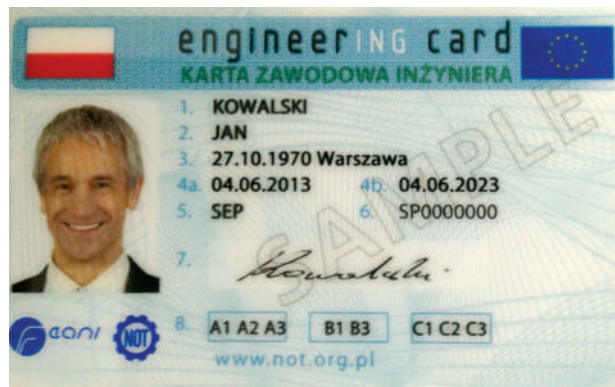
engineerING card
KARTA ZAWODOWA INŻYNIERA

1. KOWALSKI
2. JAN
3. 27.10.1970 Warszawa
4a. 04.06.2013 4b. 04.06.2023
5. SEP 6. SP0000000
7. Kowalski

SAMPLE

feani NOT

8. A1 A2 A3 B1 B3 C1 C2 C3

www.not.org.pl